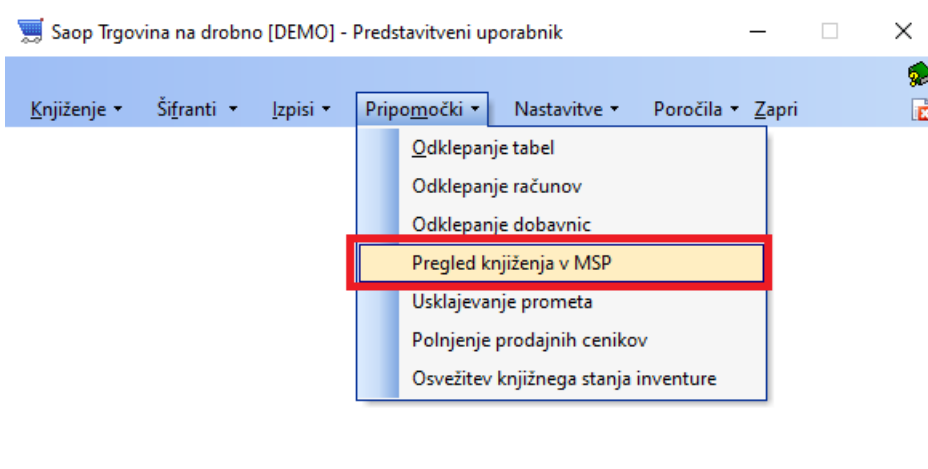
Saop Trgovina na drobno [DEMO] - Predstavitveni uporabnik

Knjiženje ▾ Šifranti ▾ Izpisi ▾ Pripomočki ▾ Nastavitve ▾ Poročila ▾ Zapri

Odklepanje tabel
Odklepanje računov
Odklepanje dobavnic
Pregled knjiženja v MSP
Usklajevanje prometa
Polnjenje prodajnih cenikov
Osvežitev knjižnega stanja inventure